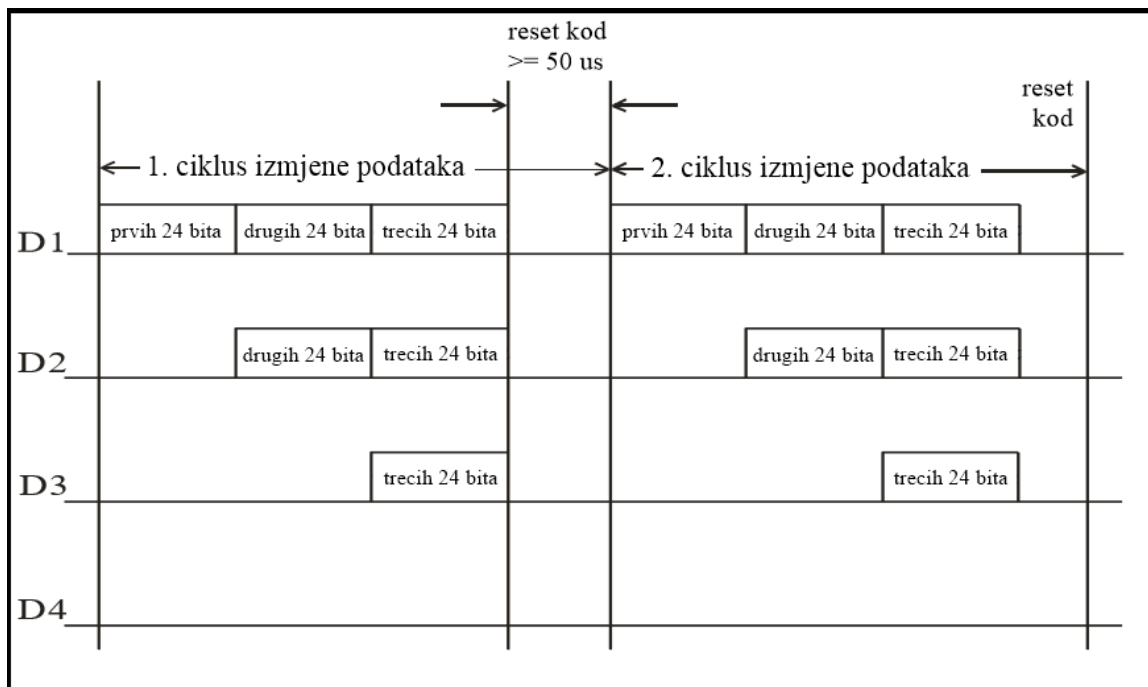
reset kod
>= 50 us

reset kod

1. ciklus izmjene podataka

2. ciklus izmjene podataka

D1

prvih 24 bita | drugih 24 bita | trecih 24 bita

prvih 24 bita | drugih 24 bita | trecih 24 bita

D2

drugih 24 bita | trecih 24 bita

drugih 24 bita | trecih 24 bita

D3

trecih 24 bita

trecih 24 bita

D4